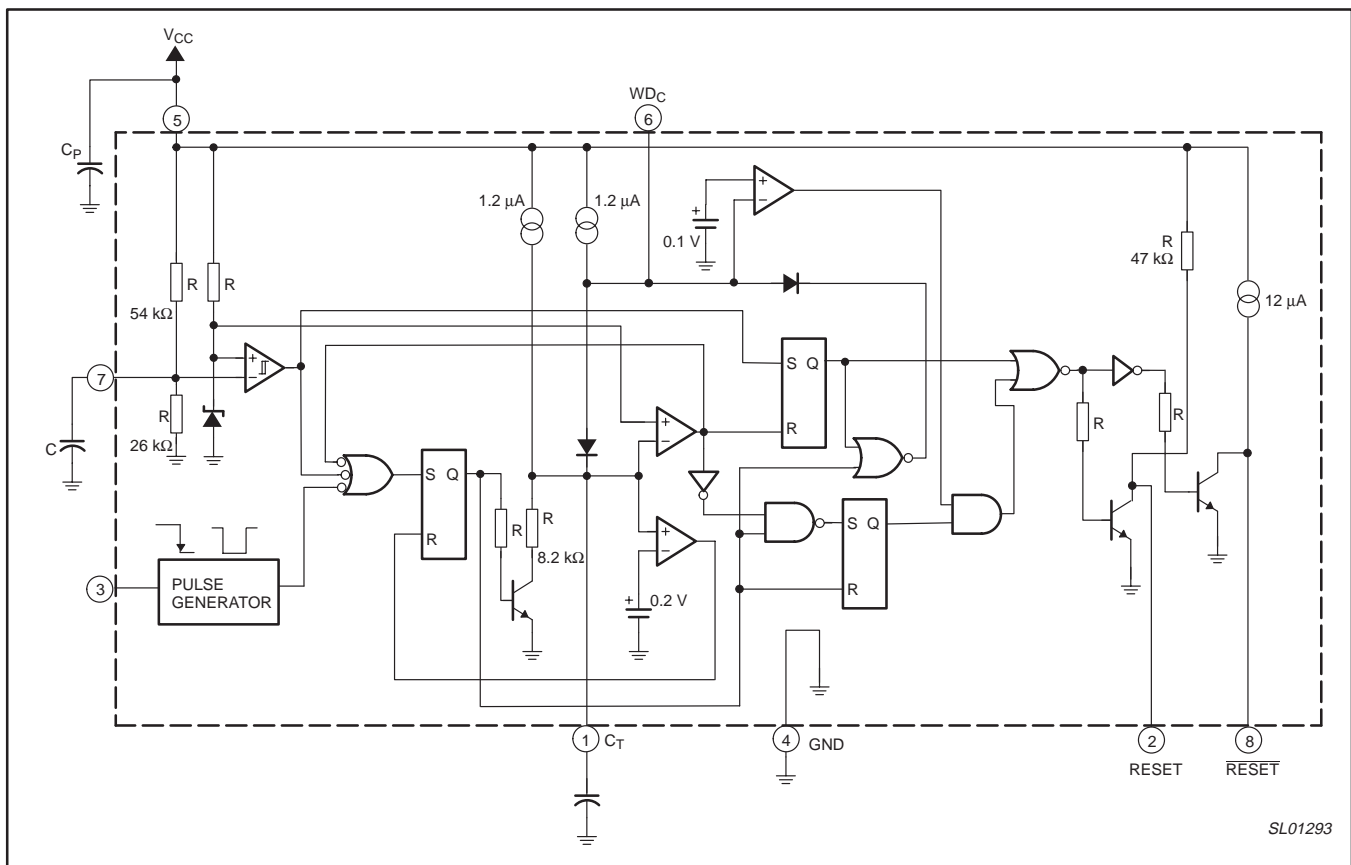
$V_{CC}$
5
$WD_C$
6
$C_P$
1.2 μA
1.2 μA
+
0.1 V
R
47 kΩ
R
R
12 μA
54 kΩ
S Q
R
7
R
26 kΩ
C
R
R
S Q
R
S Q
R
R
R
8.2 kΩ
R
S Q
R
3
PULSE GENERATOR
+
0.2 V
1
$C_T$
4
GND
2
RESET
8
$\overline{RESET}$
SL01293